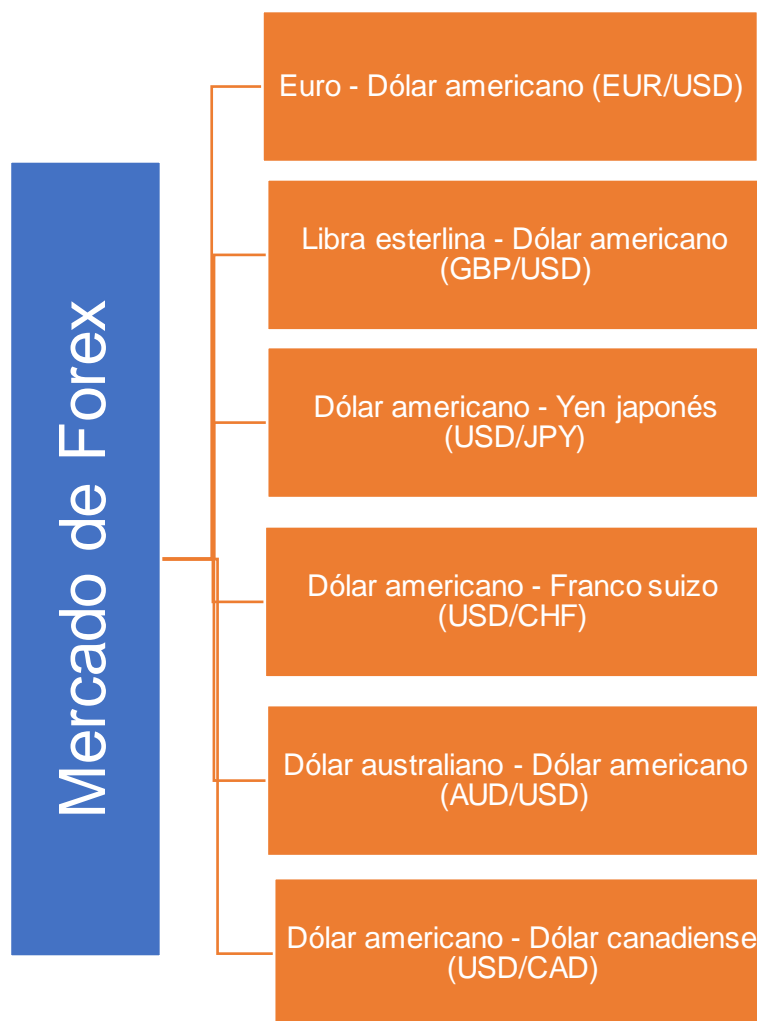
Mercado de Forex

Euro - Dólar americano (EUR/USD)

Libra esterlina - Dólar americano (GBP/USD)

Dólar americano - Yen japonés (USD/JPY)

Dólar americano - Franco suizo (USD/CHF)

Dólar australiano - Dólar americano (AUD/USD)

Dólar americano - Dólar canadiense (USD/CAD)